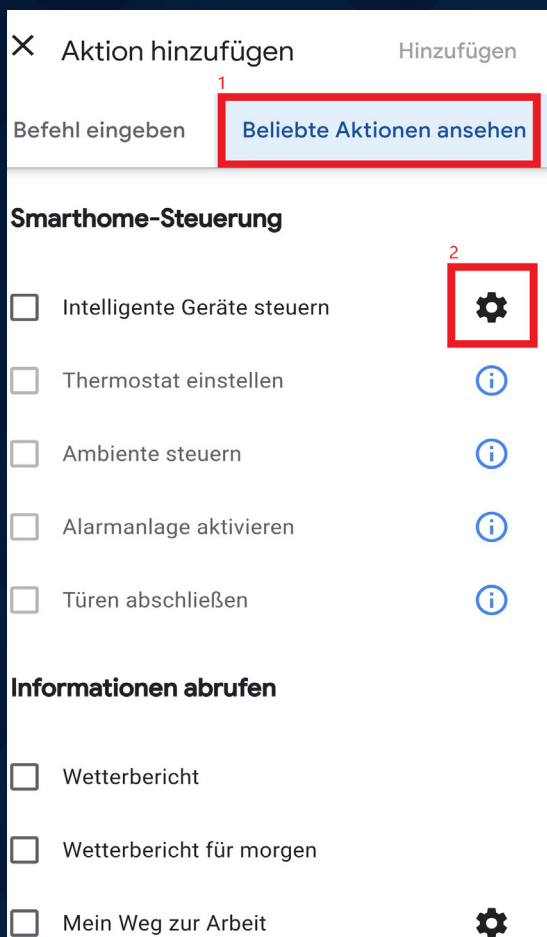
× Aktion hinzufügen Hinzufügen

1

Befehl eingeben

Beliebte Aktionen ansehen

Smarthome-Steuerung

2

Intelligente Geräte steuern

Thermostat einstellen

Ambiente steuern

Alarmanlage aktivieren

Türen abschließen

Informationen abrufen

Wetterbericht

Wetterbericht für morgen

Mein Weg zur Arbeit